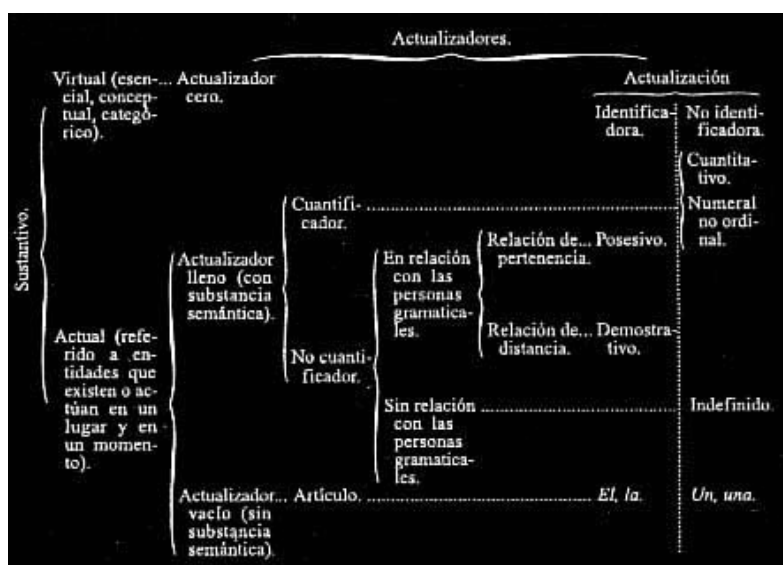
Actualizadores.

Actualización

Sustantivo.

Virtual (esencial, conceptual, categórico). ... Actualizador cero.

Identificadora. | No identificadora.

Cuantitativo.

Actual (referido a entidades que existen o actúan en un lugar y en un momento).

Actualizador lleno (con substancia semántica).

Cuantificador. ........................................ Numeral no ordinal.

No cuantificador.

En relación con las personas gramaticales.

Relación de... pertenencia. Posesivo.

Relación de... distancia. Demostrativo.

Sin relación con las personas gramaticales. ........................................ Indefinido.

Actualizador... vacío (sin substancia semántica). Artículo. ........................................ El, la. | Un, una.